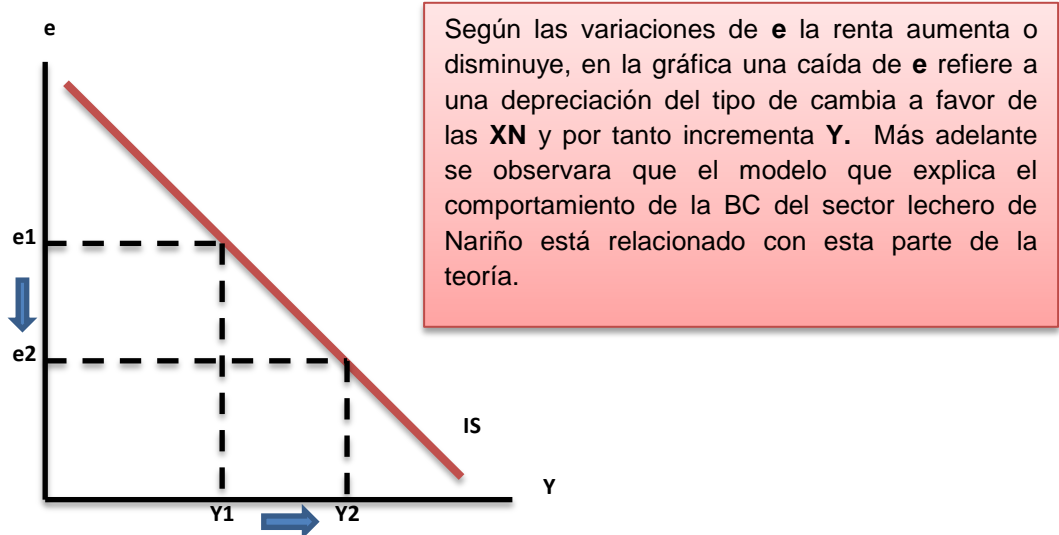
e

e1

e2

IS

Y

Y1

Y2

Según las variaciones de **e** la renta aumenta o disminuye, en la gráfica una caída de **e** refiere a una depreciación del tipo de cambia a favor de las **XN** y por tanto incrementa **Y.** Más adelante se observara que el modelo que explica el comportamiento de la BC del sector lechero de Nariño está relacionado con esta parte de la teoría.